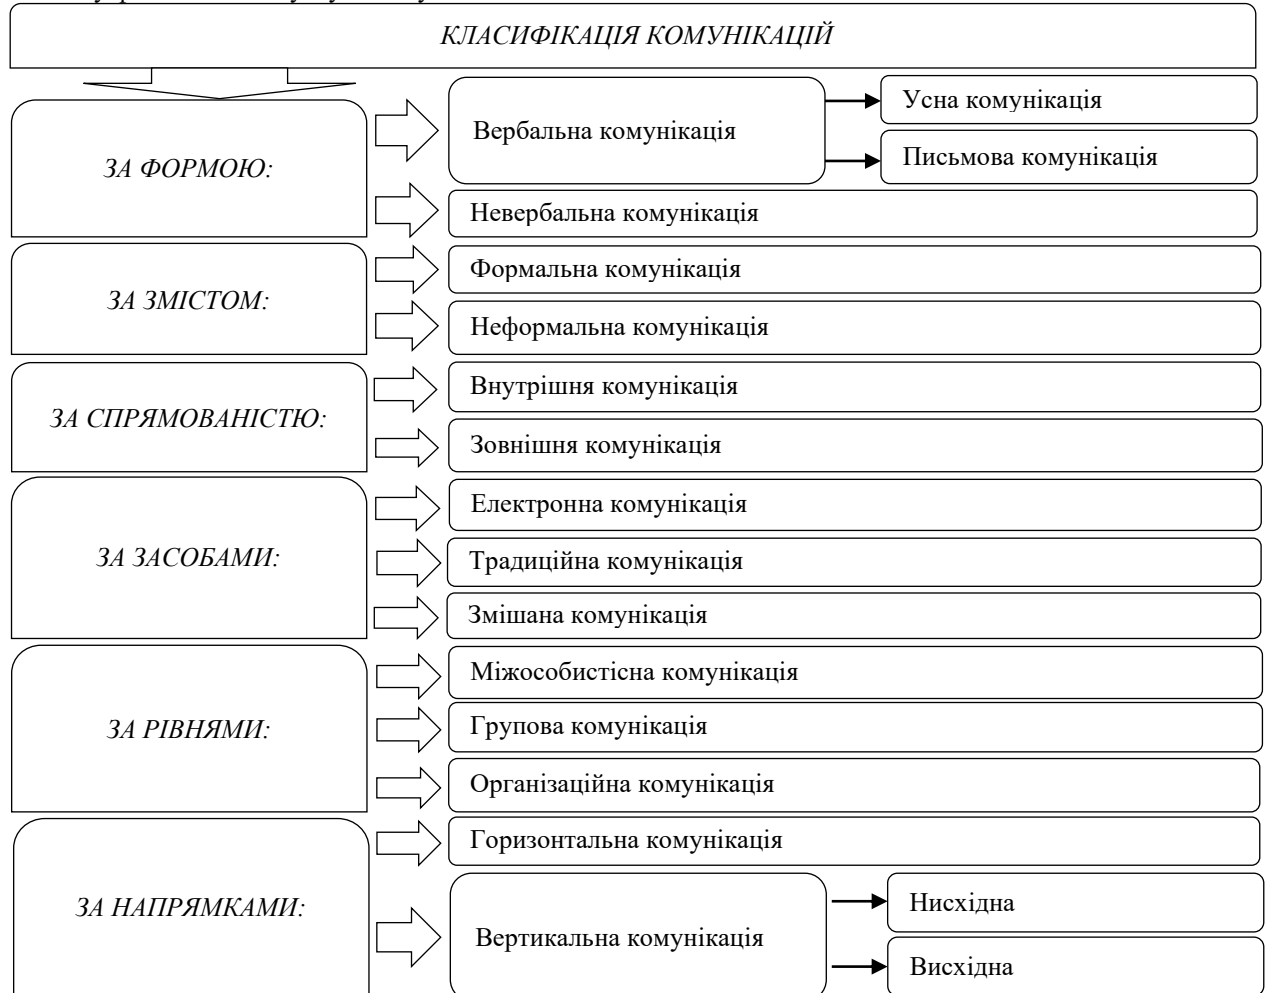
КЛАСИФІКАЦІЯ КОМУНІКАЦІЙ

ЗА ФОРМОЮ:

Вербальна комунікація

Усна комунікація

Письмова комунікація

Невербальна комунікація

ЗА ЗМІСТОМ:

Формальна комунікація

Неформальна комунікація

ЗА СПРЯМОВАНІСТЮ:

Внутрішня комунікація

Зовнішня комунікація

ЗА ЗАСОБАМИ:

Електронна комунікація

Традиційна комунікація

Змішана комунікація

ЗА РІВНЯМИ:

Міжособистісна комунікація

Групова комунікація

Організаційна комунікація

ЗА НАПРЯМКАМИ:

Горизонтальна комунікація

Вертикальна комунікація

Нисхідна

Висхідна